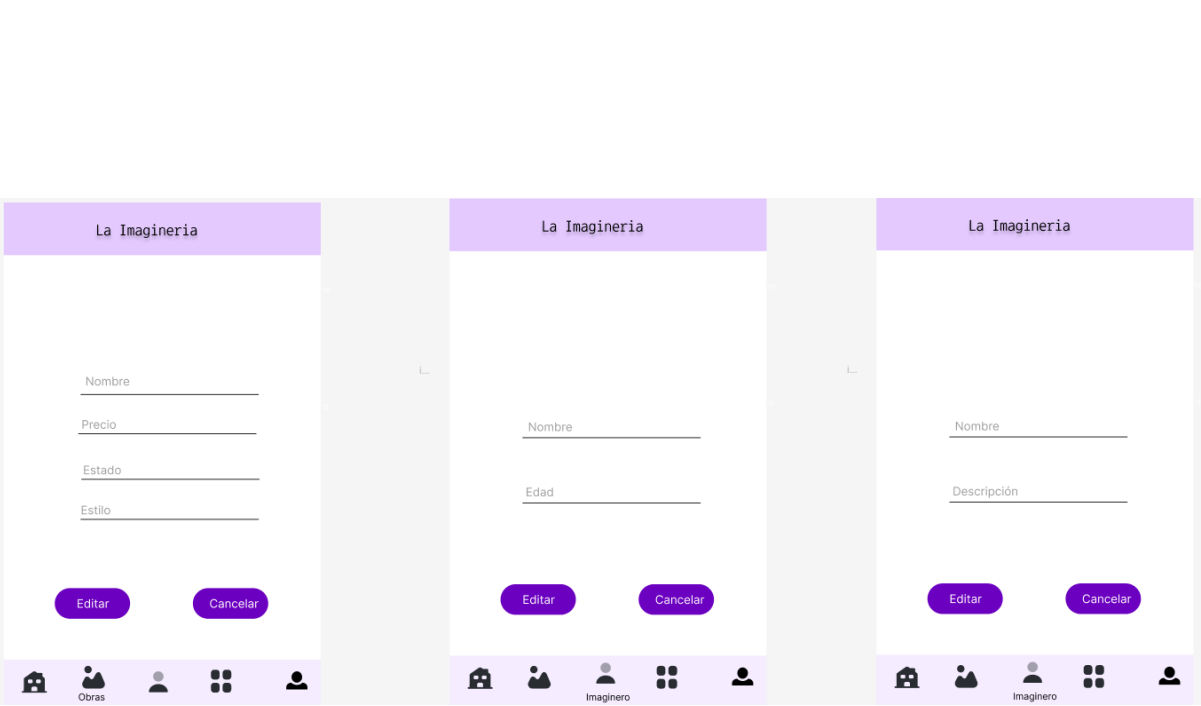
La Imagineria

Nombre

Precio

Estado

Estilo

Editar

Cancelar

Obras

i...

La Imagineria

Nombre

Edad

Editar

Cancelar

Imaginero

i...

La Imagineria

Nombre

Descripción

Editar

Cancelar

Imaginero